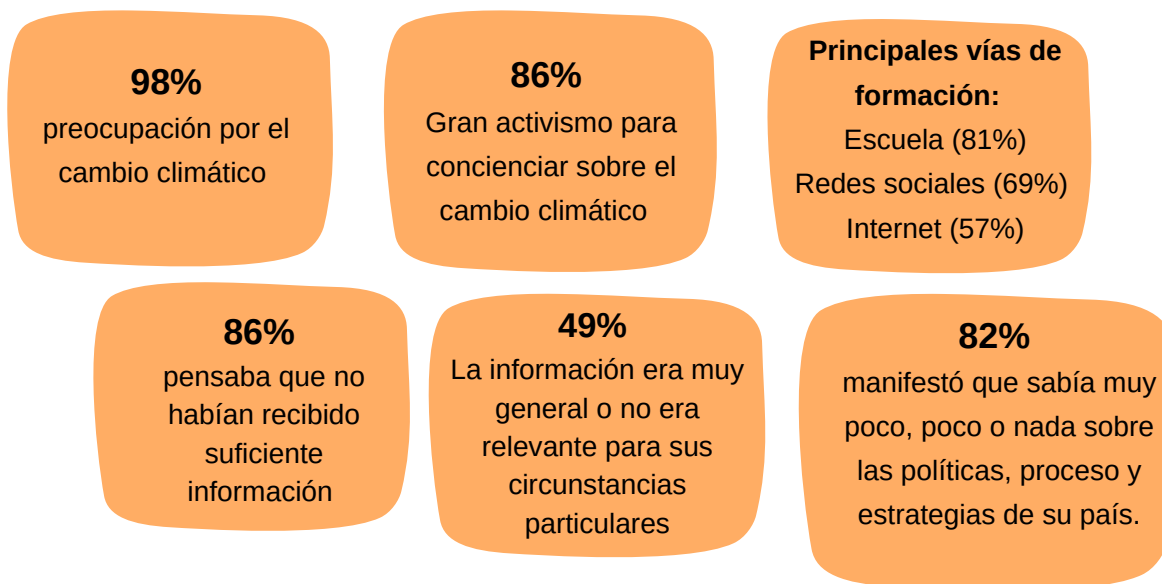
98%
preocupación por el cambio climático

86%
Gran activismo para concienciar sobre el cambio climático

Principales vías de formación:
Escuela (81%)
Redes sociales (69%)
Internet (57%)

86%
pensaba que no habían recibido suficiente información

49%
La información era muy general o no era relevante para sus circunstancias particulares

82%
manifestó que sabía muy poco, poco o nada sobre las políticas, proceso y estrategias de su país.